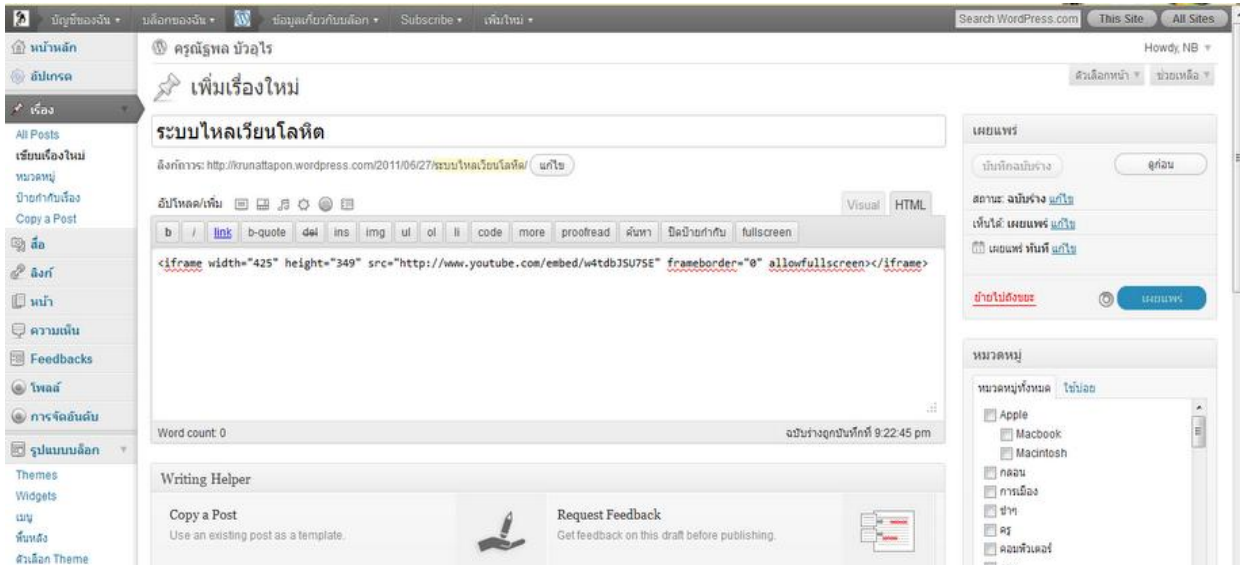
บัญชีของฉัน ▾ บล็อกของฉัน ▾ ข้อมูลเกี่ยวกับบล็อก ▾ Subscribe ▾ เพิ่มใหม่ ▾ Search WordPress.com This Site All Sites

หน้าหลัก
อัปเกรด
เรื่อง
All Posts
เขียนเรื่องใหม่
หมวดหมู่
ป้ายกำกับเรื่อง
Copy a Post
สื่อ
ลิงก์
หน้า
ความเห็น
Feedbacks
โพลล์
การจัดอันดับ
รูปแบบบล็อก
Themes
Widgets
เมนู
พื้นหลัง
ตัวเลือก Theme

ครูณัฐพล บัวอไร
Howdy, NB ▾
ตัวเลือกหน้า ▾ ช่วยเหลือ ▾

เพิ่มเรื่องใหม่

ระบบไหลเวียนโลหิต

ลิงก์ถาวร: http://krunattapon.wordpress.com/2011/06/27/ระบบไหลเวียนโลหิต/ แก้ไข

อัปโหลด/เพิ่ม
Visual HTML
b i link b-quote del ins img ul ol li code more proofread ค้นหา ปิดป้ายกำกับ fullscreen

<iframe width="425" height="349" src="http://www.youtube.com/embed/w4tdbJSU7SE" frameborder="0" allowfullscreen></iframe>

Word count: 0
ฉบับร่างถูกบันทึกที่ 9:22:45 pm

Writing Helper
Copy a Post
Use an existing post as a template.
Request Feedback
Get feedback on this draft before publishing.

เผยแพร่
บันทึกฉบับร่าง
ดูก่อน
สถานะ: ฉบับร่าง แก้ไข
เห็นได้: เผยแพร่ แก้ไข
เผยแพร่ ทันที แก้ไข
ย้ายไปถังขยะ
เผยแพร่

หมวดหมู่
หมวดหมู่ทั้งหมด ใช้บ่อย
Apple
Macbook
Macintosh
กลอน
การเมือง
ข่าว
ครู
คอมพิวเตอร์